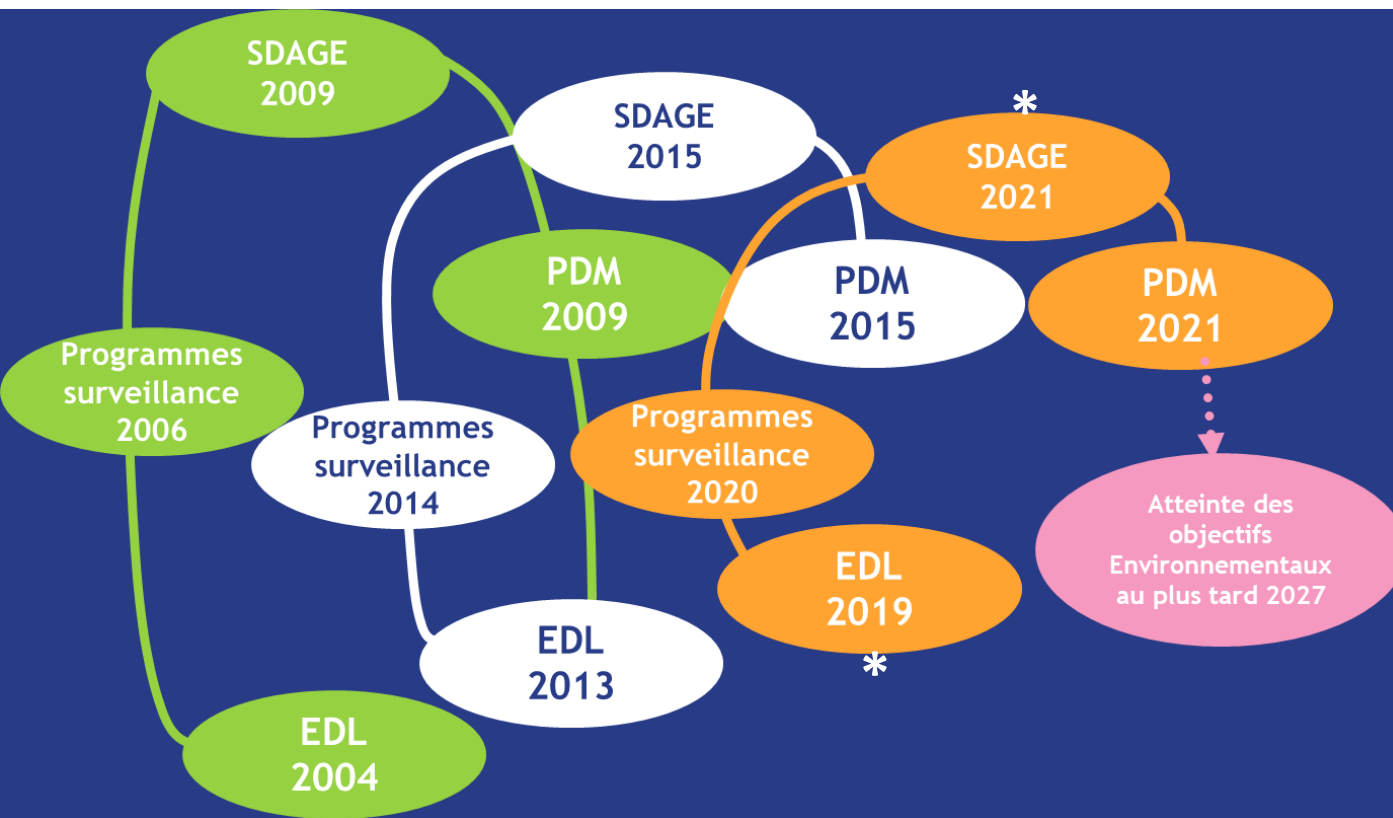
SDAGE 2009

SDAGE 2015

*

SDAGE 2021

PDM 2009

PDM 2015

PDM 2021

Programmes surveillance 2006

Programmes surveillance 2014

Programmes surveillance 2020

Atteinte des objectifs Environnementaux au plus tard 2027

EDL 2019

*

EDL 2013

EDL 2004